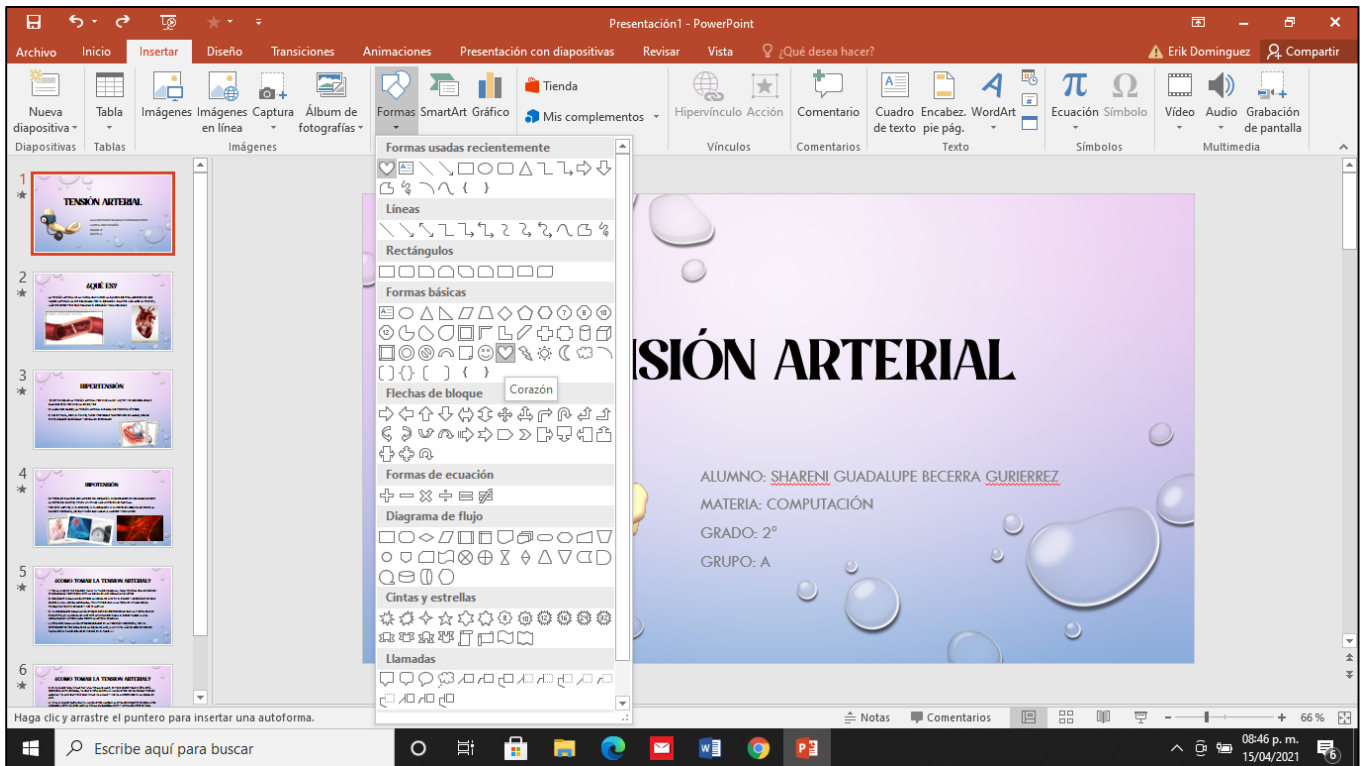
Presentación1 - PowerPoint

Archivo Inicio Insertar Diseño Transiciones Animaciones Presentación con diapositivas Revisar Vista ¿Qué desea hacer? Erik Dominguez Compartir

Nueva diapositiva Tabla Imágenes Imágenes en línea Captura Álbum de fotografías Formas SmartArt Gráfico Tienda Mis complementos Hipervínculo Acción Comentario Cuadro de texto Encabez. pie pág. WordArt Ecuación Símbolo Vídeo Audio Grabación de pantalla

Diapositivas Tablas Imágenes Vínculos Comentarios Texto Símbolos Multimedia

Formas usadas recientemente
Líneas
Rectángulos
Formas básicas
Corazón
Flechas de bloque
Formas de ecuación
Diagrama de flujo
Cintas y estrellas
Llamadas

1 TENSIÓN ARTERIAL
2 ¿QUÉ ES?
3 HIPERTENSIÓN
4 HIPOTENSIÓN
5 ¿COMO TOMAR LA TENSION ARTERIAL?
6 ¿COMO TOMAR LA TENSION ARTERIAL?

SIÓN ARTERIAL

ALUMNO: SHARENI GUADALUPE BECERRA GURIERREZ
MATERIA: COMPUTACIÓN
GRADO: 2°
GRUPO: A

Haga clic y arrastre el puntero para insertar una autoforma.
Notas Comentarios 66 %

Escribe aquí para buscar
08:46 p. m.
15/04/2021
6